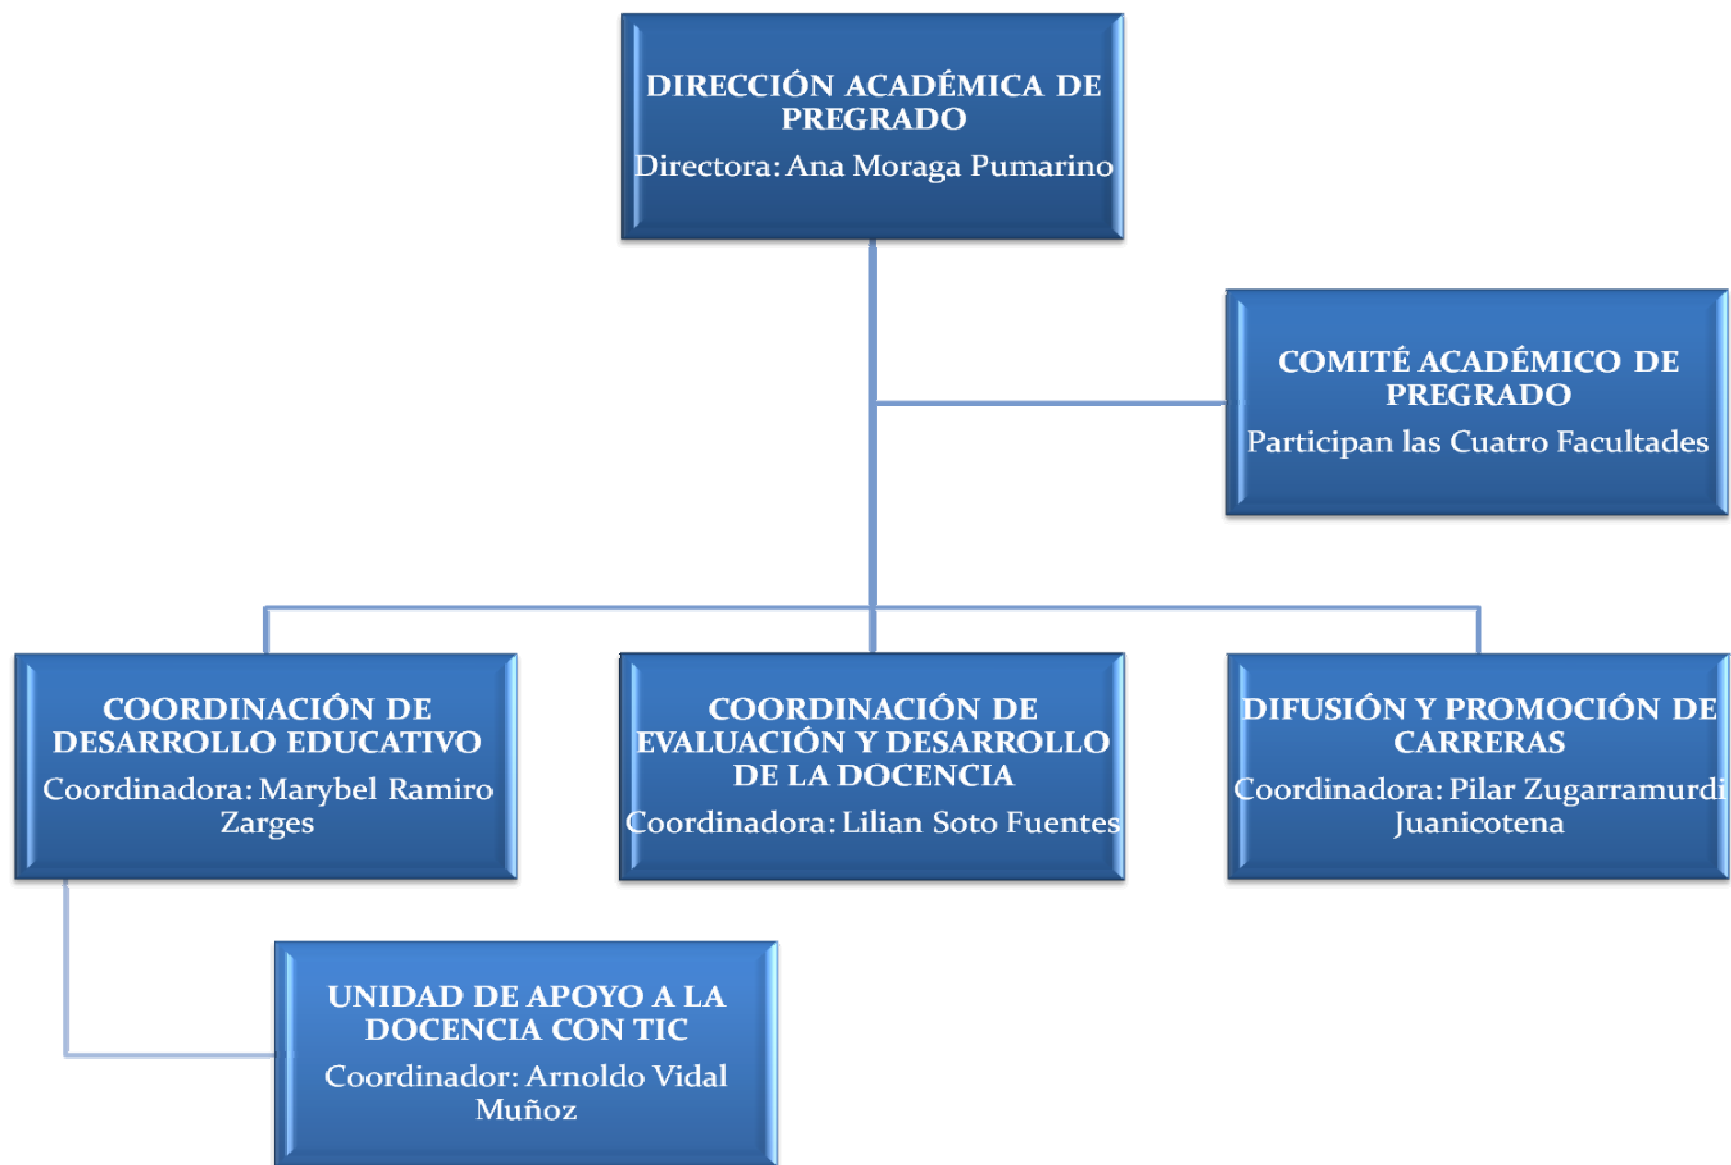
DIRECCIÓN ACADÉMICA DE PREGRADO
Directora: Ana Moraga Pumarino

COMITÉ ACADÉMICO DE PREGRADO
Participan las Cuatro Facultades

COORDINACIÓN DE DESARROLLO EDUCATIVO
Coordinadora: Marybel Ramiro Zarges

COORDINACIÓN DE EVALUACIÓN Y DESARROLLO DE LA DOCENCIA
Coordinadora: Lilian Soto Fuentes

DIFUSIÓN Y PROMOCIÓN DE CARRERAS
Coordinadora: Pilar Zugarramurdi Juanicotena

UNIDAD DE APOYO A LA DOCENCIA CON TIC
Coordinador: Arnoldo Vidal Muñoz